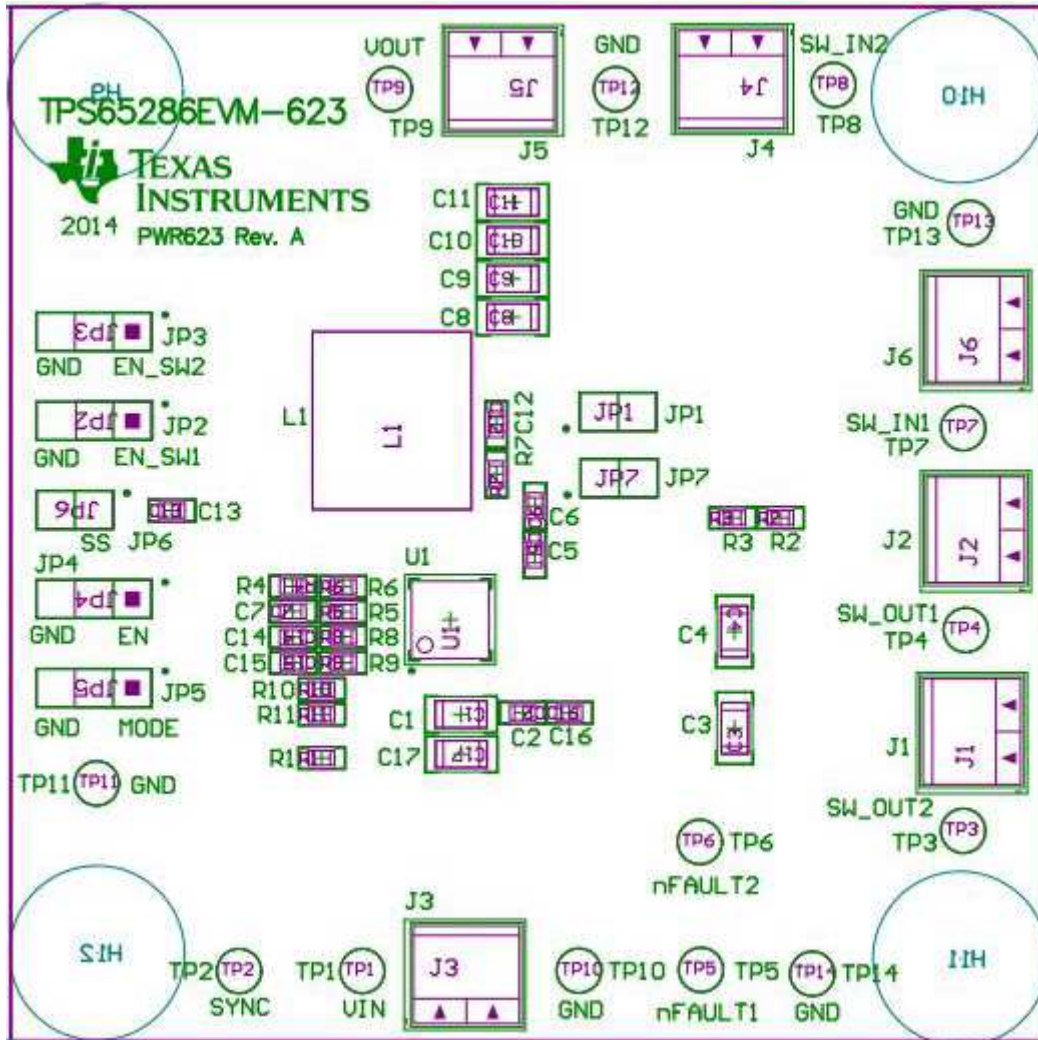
H9
TPS65286EVM-623
TEXAS INSTRUMENTS
2014
PWR623 Rev. A

VOUT
TP9
TP9
J5
J5

GND
TP12
TP12
J4
J4

SW_IN2
TP8
TP8

H10

GND
TP13
TP13

C11
C10
C9
C8

JP3
JP3
GND
EN_SW2

JP2
JP2
GND
EN_SW1

JP6
SS
JP6
C13

JP4
JP4
GND
EN

JP5
JP5
GND
MODE

TP11
TP11
GND

L1
L1

R7C12

JP1
JP1
JP7
JP7

C6
C5

U1
U1

R4
R6
C7
R5
C14
R8
C15
R9
R10
R11
R1

C1
C17
C2
C16

R3
R2

J6
J6

SW_IN1
TP7
TP7

J2
J2

SW_OUT1
TP4
TP4

C4
C3

J1
J1

SW_OUT2
TP3
TP3

TP6
TP6
nFAULT2

J3
J3

H12
TP2
TP2
SYNC

TP1
TP1
VIN

TP10
TP10
GND

TP5
TP5
nFAULT1

TP14
TP14
GND

H11